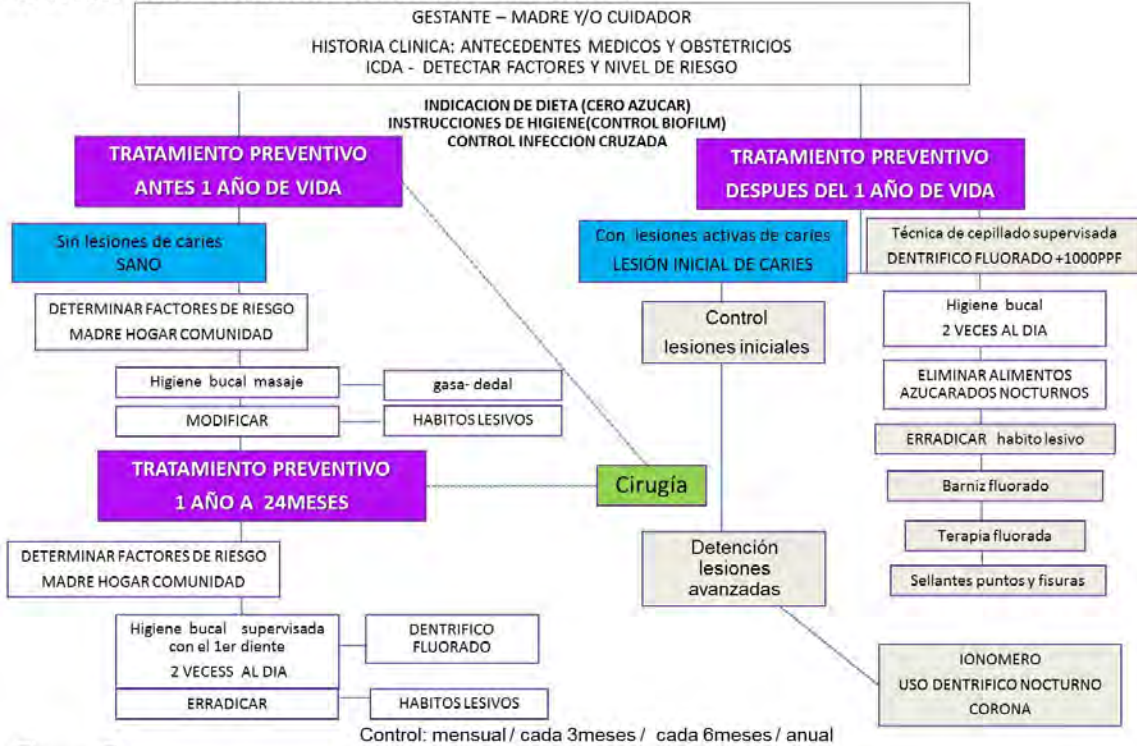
GESTANTE – MADRE Y/O CUIDADOR
HISTORIA CLINICA: ANTECEDENTES MEDICOS Y OBSTETRICIOS
ICDA - DETECTAR FACTORES Y NIVEL DE RIESGO

INDICACION DE DIETA (CERO AZUCAR)
INSTRUCCIONES DE HIGIENE(CONTROL BIOFILM)
CONTROL INFECCION CRUZADA

TRATAMIENTO PREVENTIVO
ANTES 1 AÑO DE VIDA

Sin lesiones de caries
SANO

DETERMINAR FACTORES DE RIESGO
MADRE HOGAR COMUNIDAD

Higiene bucal masaje

gasa- dedal

MODIFICAR

HABITOS LESIVOS

TRATAMIENTO PREVENTIVO
1 AÑO A 24MESES

DETERMINAR FACTORES DE RIESGO
MADRE HOGAR COMUNIDAD

Higiene bucal supervisada con el 1er diente
2 VECESS AL DIA

DENTRIFICO FLUORADO

ERRADICAR

HABITOS LESIVOS

Cirugía

TRATAMIENTO PREVENTIVO
DESPUES DEL 1 AÑO DE VIDA

Con lesiones activas de caries
LESIÓN INICIAL DE CARIES

Control
lesiones iniciales

Detención
lesiones
avanzadas

Técnica de cepillado supervisada
DENTRIFICO FLUORADO +1000PPF

Higiene bucal
2 VECES AL DIA

ELIMINAR ALIMENTOS AZUCARADOS NOCTURNOS

ERRADICAR habito lesivo

Barniz fluorado

Terapia fluorada

Sellantes puntos y fisuras

IONOMERO
USO DENTRIFICO NOCTURNO
CORONA

Control: mensual / cada 3meses / cada 6meses / anual